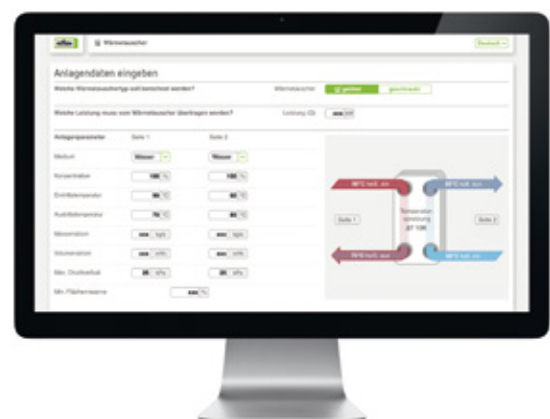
Wärmetauscher

Deutsch

Anlagendaten eingeben

Welche Wärmeaustauschertyp soll berechnet werden?

Wärmetauscher

gelötet

geschraubt

Welche Leistung muss vom Wärmetauscher übertragen werden?

Leistung (Q)

kW

Anlagenparameter

Seite 1

Seite 2

Medium

Wasser

Wasser

Konzentration

100 %

100 %

Eintrittstemperatur

°C

°C

Austrittstemperatur

70 °C

°C

Massenstrom

kg/h

kg/h

Volumenstrom

m³/h

m³/h

Max. Druckverlust

kPa

kPa

Min. Flächenreserve

%

Seite 1

Seite 2

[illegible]